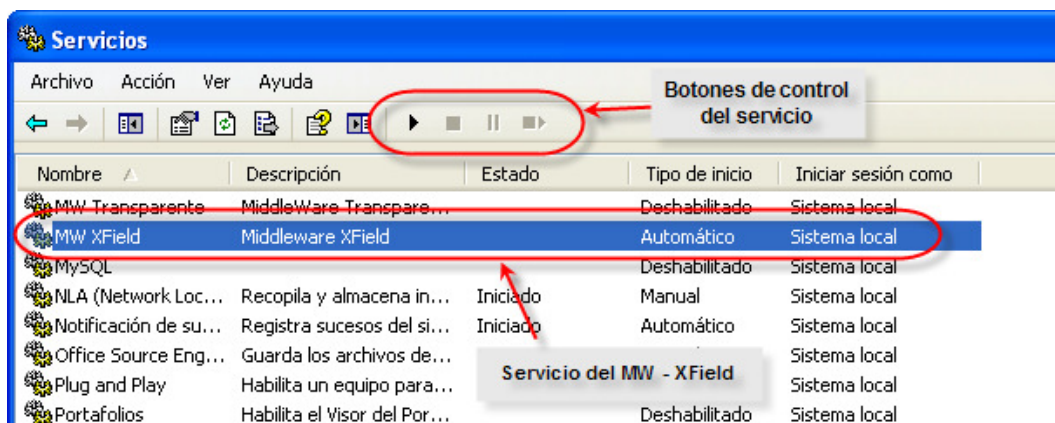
Servicios

Archivo Acción Ver Ayuda

Botones de control del servicio

| Nombre | Descripción | Estado | Tipo de inicio | Iniciar sesión como |
|---|---|---|---|---|
| MW Transparente | MiddleWare Transpare... | | Deshabilitado | Sistema local |
| MW XField | Middleware XField | | Automático | Sistema local |
| MySQL | | | Deshabilitado | Sistema local |
| NLA (Network Loc... | Recopila y almacena in... | Iniciado | Manual | Sistema local |
| Notificación de su... | Registra sucesos del si... | Iniciado | Automático | Sistema local |
| Office Source Eng... | Guarda los archivos de... | | | Sistema local |
| Plug and Play | Habilita un equipo para... | | | Sistema local |
| Portafolios | Habilita el Visor del Por... | | Deshabilitado | Sistema local |

Servicio del MW - XField